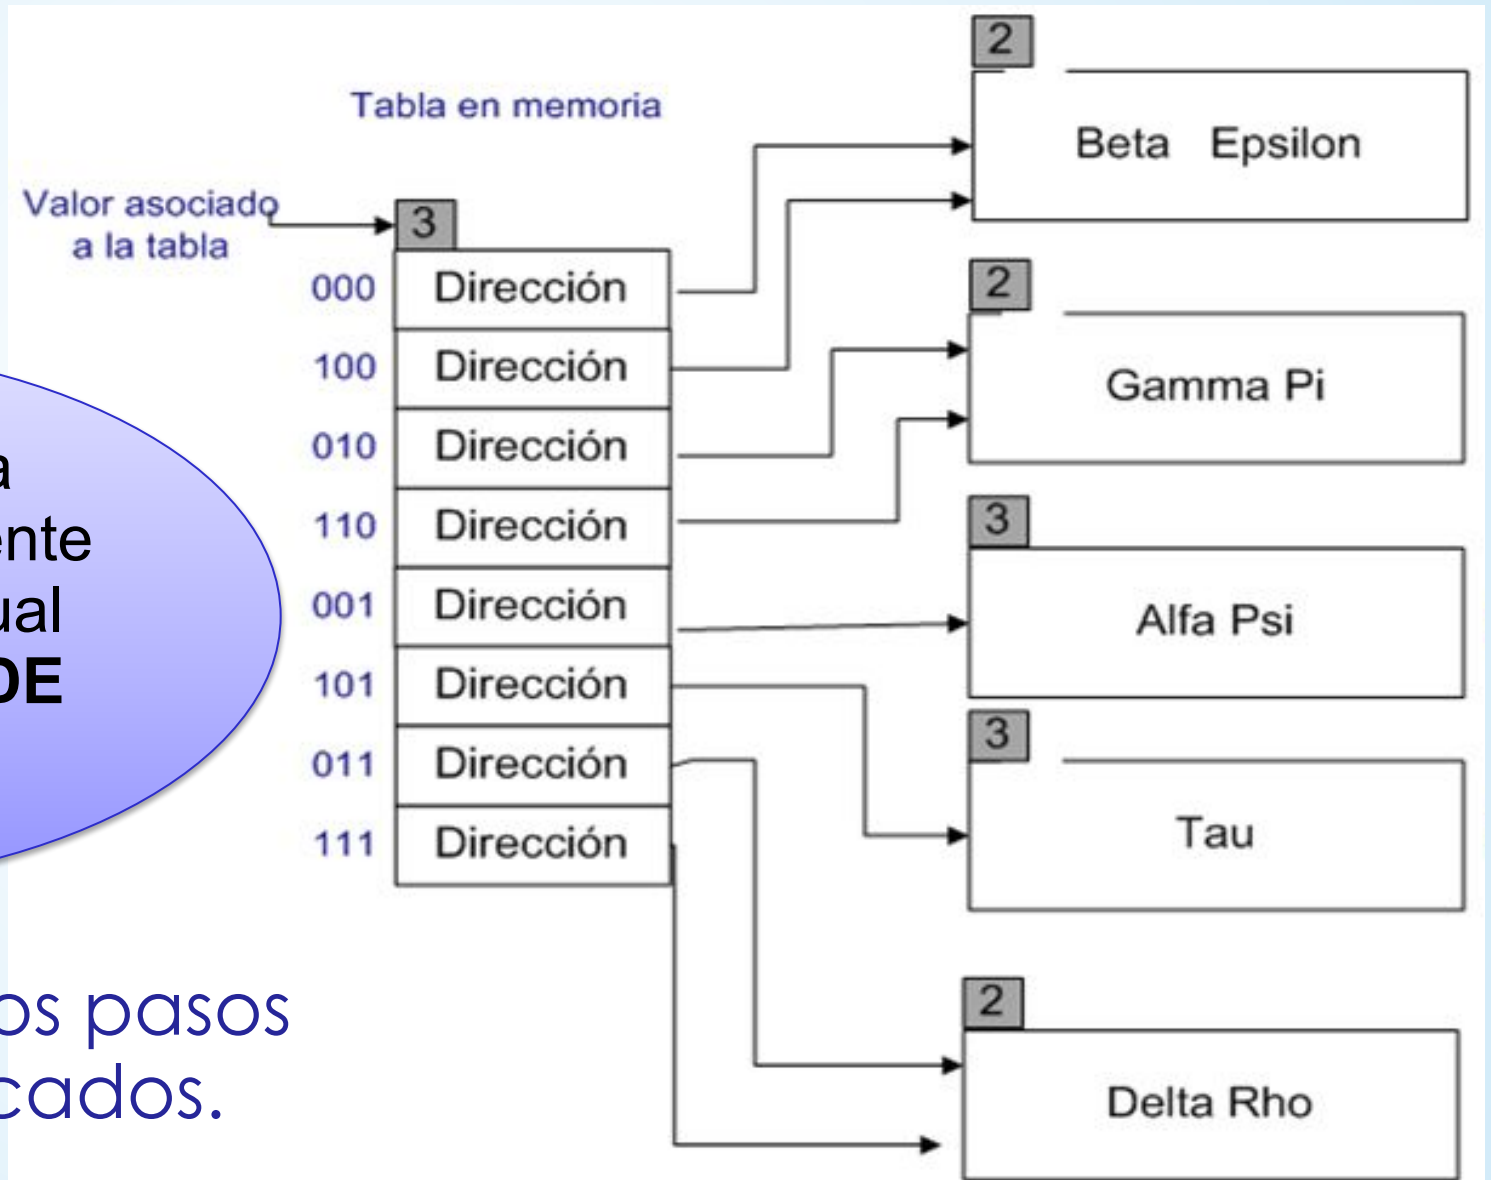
a
ente
ual
DE

os pasos
cados.

Tabla en memoria

Valor asociado a la tabla

3

| | |
|---|---|
| 000 | Dirección |
| 100 | Dirección |
| 010 | Dirección |
| 110 | Dirección |
| 001 | Dirección |
| 101 | Dirección |
| 011 | Dirección |
| 111 | Dirección |

2
Beta Epsilon

2
Gamma Pi

3
Alfa Psi

3
Tau

2
Delta Rho